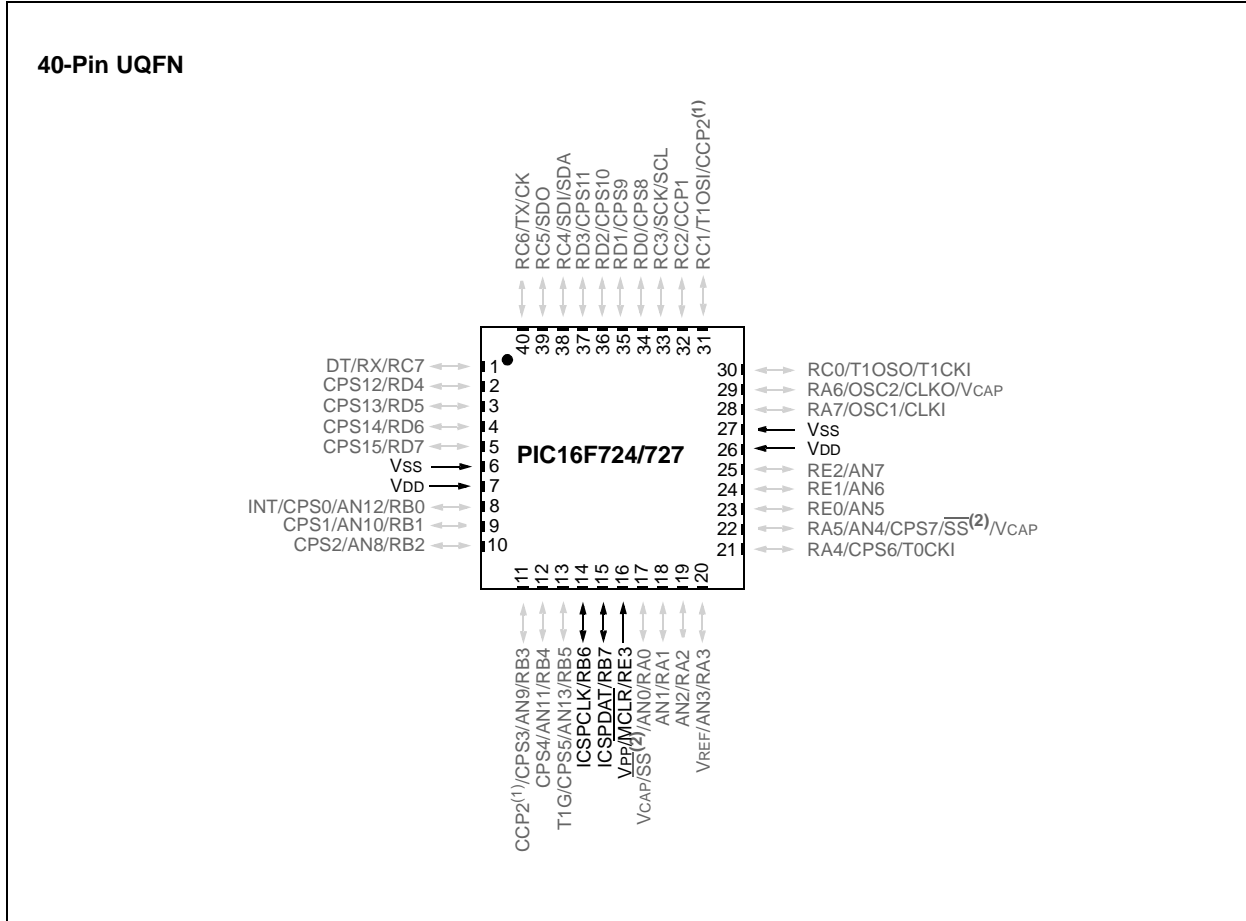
40-Pin UQFN

RC6/TX/CK
RC5/SDO
RC4/SDI/SDA
RD3/CPS11
RD2/CPS10
RD1/CPS9
RD0/CPS8
RC3/SCK/SCL
RC2/CCP1
RC1/T1OSI/CCP2$^{(1)}$

40
39
38
37
36
35
34
33
32
31

DT/RX/RC7 1
CPS12/RD4 2
CPS13/RD5 3
CPS14/RD6 4
CPS15/RD7 5
VSS 6
VDD 7
INT/CPS0/AN12/RB0 8
CPS1/AN10/RB1 9
CPS2/AN8/RB2 10

PIC16F724/727

30 RC0/T1OSO/T1CKI
29 RA6/OSC2/CLKO/VCAP
28 RA7/OSC1/CLKI
27 VSS
26 VDD
25 RE2/AN7
24 RE1/AN6
23 RE0/AN5
22 RA5/AN4/CPS7/$\overline{SS}^{(2)}$/VCAP
21 RA4/CPS6/T0CKI

11
12
13
14
15
16
17
18
19
20

CCP2$^{(1)}$/CPS3/AN9/RB3
CPS4/AN11/RB4
T1G/CPS5/AN13/RB5
ICSPCLK/RB6
ICSPDAT/RB7
VPP/$\overline{MCLR}$/RE3
VCAP/$\overline{SS}^{(2)}$/AN0/RA0
AN1/RA1
AN2/RA2
VREF/AN3/RA3